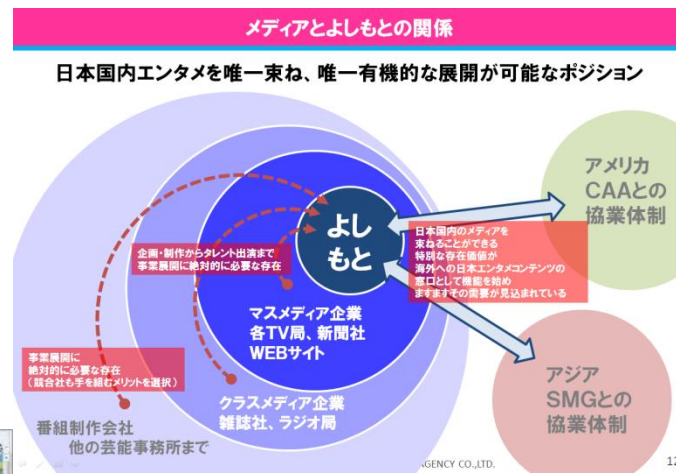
メディアとよしもとの関係

日本国内エンタメを唯一束ね、唯一有機的な展開が可能なポジション

アメリカ CAAとの 協業体制

よしもと

日本国内のメディアを束ねることができる特別な存在価値が海外への日本エンタメコンテンツの窓口として機能を始めますますその需要が見込まれている

企画・制作からタレント出演まで事業展開に絶対的に必要な存在

マスメディア企業 各TV局、新聞社 WEBサイト

事業展開に絶対的に必要な存在 （競合社も手を組むメリットを選択）

アジア SMGとの 協業体制

クラスメディア企業 雑誌社、ラジオ局

番組制作会社 他の芸能事務所まで

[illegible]GENCY CO.,LTD.

1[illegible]